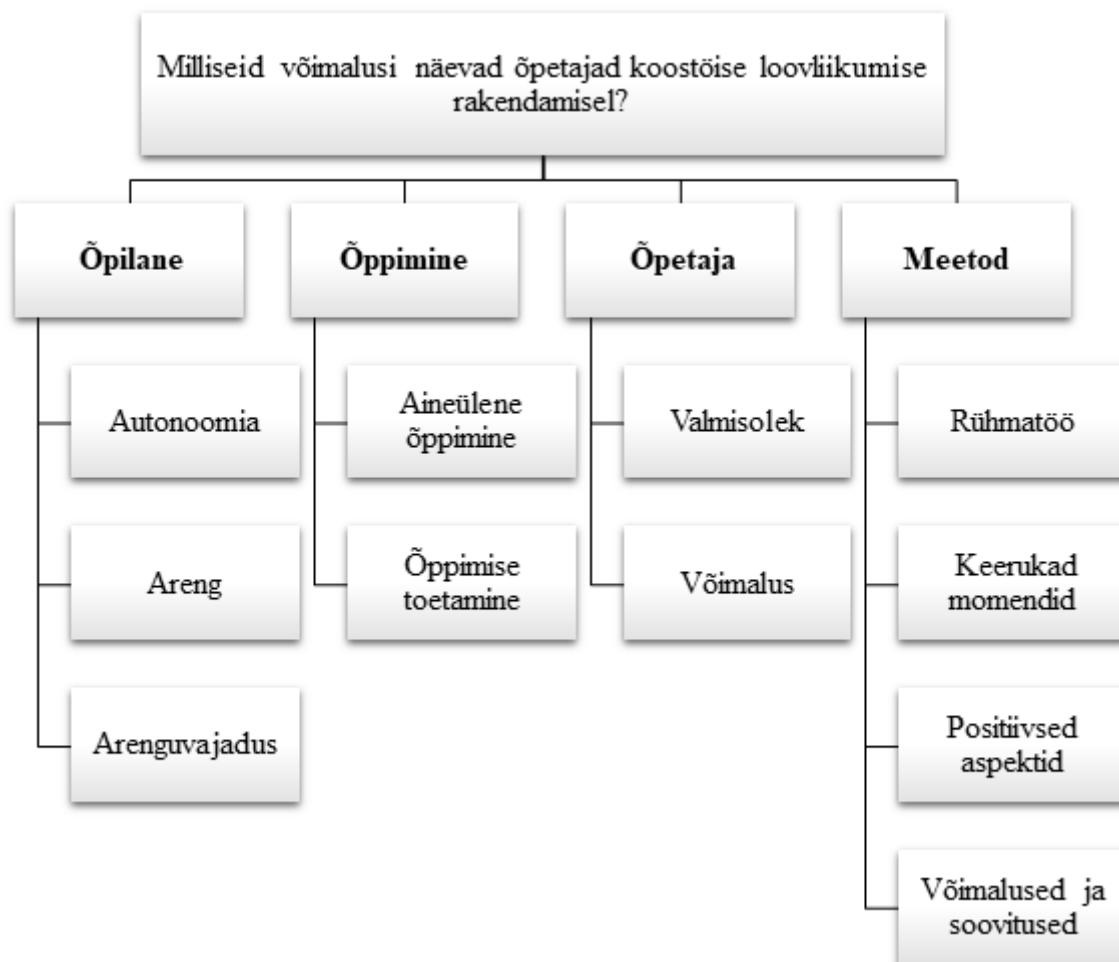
Milliseid võimalusi näevad õpetajad koostöise loovliikumise rakendamisel?

**Õpilane**

Autonoomia

Areng

Arenguvajadus

**Õppimine**

Aineülene õppimine

Õppimise toetamine

**Õpetaja**

Valmisolek

Võimalus

**Meetod**

Rühmatöö

Keerukad momendid

Positiivsed aspektid

Võimalused ja soovitused